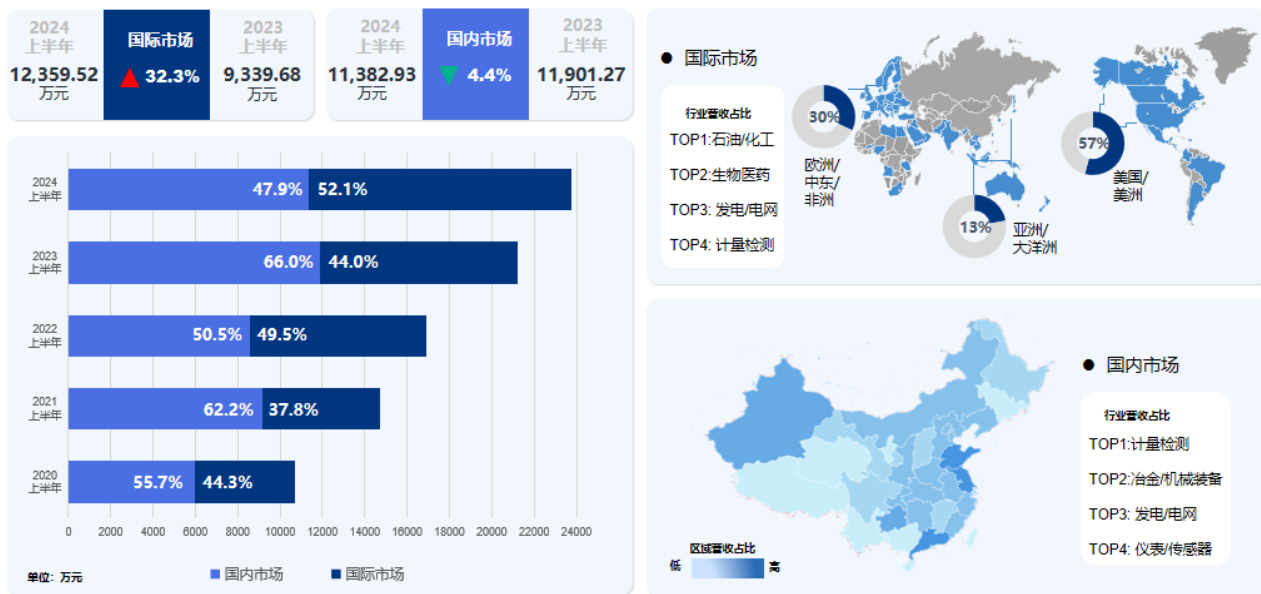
2024 上半年
12,359.52 万元

国际市场
▲ 32.3%

2023 上半年
9,339.68 万元

2024 上半年
11,382.93 万元

国内市场
▼ 4.4%

2023 上半年
11,901.27 万元

| | 国内市场 | 国际市场 |
|---|---|---|
| 2024 上半年 | 47.9% | 52.1% |
| 2023 上半年 | 66.0% | 44.0% |
| 2022 上半年 | 50.5% | 49.5% |
| 2021 上半年 | 62.2% | 37.8% |
| 2020 上半年 | 55.7% | 44.3% |

0 2000 4000 6000 8000 10000 12000 14000 16000 18000 20000 22000 24000

单位：万元

国内市场 国际市场

● 国际市场

行业营收占比
TOP1:石油/化工
TOP2:生物医药
TOP3: 发电/电网
TOP4: 计量检测

30%
欧洲/中东/非洲

13%
亚洲/大洋洲

57%
美国/美洲

● 国内市场

行业营收占比
TOP1:计量检测
TOP2:冶金/机械装备
TOP3: 发电/电网
TOP4: 仪表/传感器

区域营收占比
低 高